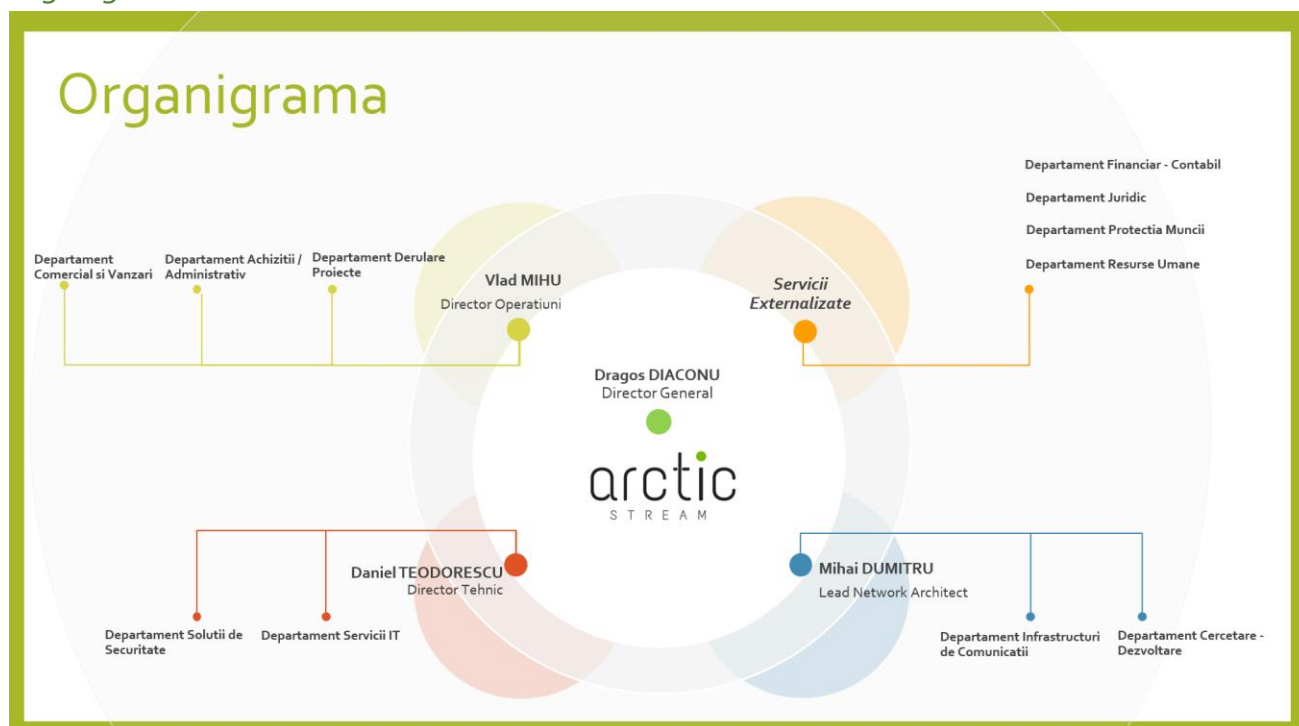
Organigrama

Departament Comercial si Vanzari

Departament Achizitii / Administrativ

Departament Derulare Proiecte

Vlad MIHU
Director Operatiuni

Servicii Externalizate

Departament Financiar - Contabil

Departament Juridic

Departament Protectia Muncii

Departament Resurse Umane

Dragos DIACONU
Director General

arctic
STREAM

Daniel TEODORESCU
Director Tehnic

Mihai DUMITRU
Lead Network Architect

Departament Solutii de Securitate

Departament Servicii IT

Departament Infrastructuri de Comunicatii

Departament Cercetare - Dezvoltare